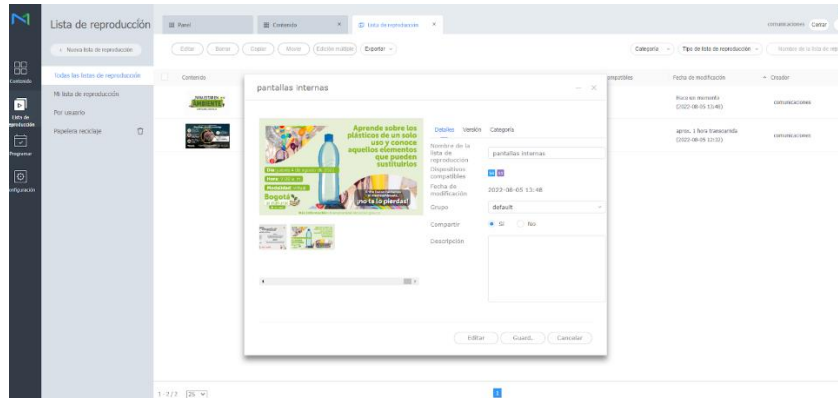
Lista de reproducción

Panel | Contenido | Lista de reproducción

comunicaciones Cerrar

Contenido
Lista de reproducción
Programar
Configuración

+ Nueva lista de reproducción

Editar | Borrar | Copiar | Mover | Edición múltiple | Exportar

Categoría | Tipo de lista de reproducción | Nombre de la lista de rep

Todas las listas de reproducción
Mi lista de reproducción
Por usuario
Papelera reciclaje

Contenido | compatibles | Fecha de modificación | Creador

Hace un momento (2023-08-05 13:48) | comunicaciones
aprox. 1 hora transcurrida (2023-08-05 12:33) | comunicaciones

pantallas internas

Aprende sobre los plásticos de un solo uso y conoce aquellos elementos que pueden sustituirlos

¡no te lo pierdas!

Detalles | Versión | Categoría

Nombre de la lista de reproducción: pantallas internas
Dispositivos compatibles
Fecha de modificación: 2023-08-05 13:48
Grupo: default
Compartir: Sí | No
Descripción

Editar | Guard. | Cancelar

1 - 2 / 2 | 25